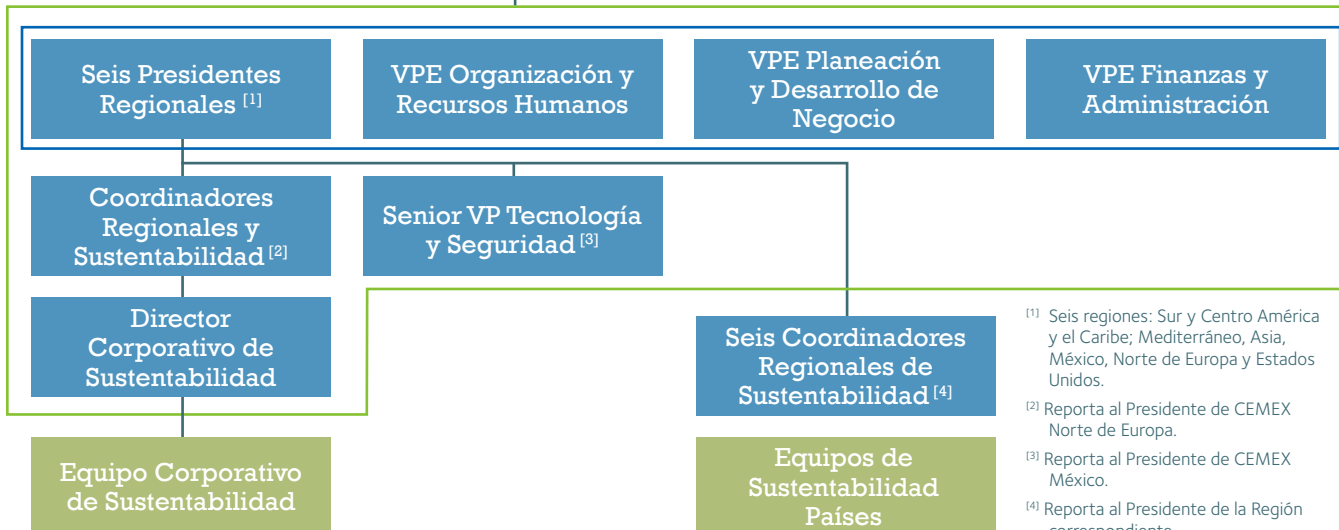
Seis Presidentes Regionales [1]

VPE Organización y Recursos Humanos

VPE Planeación y Desarrollo de Negocio

VPE Finanzas y Administración

Coordinadores Regionales y Sustentabilidad [2]

Senior VP Tecnología y Seguridad [3]

Director Corporativo de Sustentabilidad

Seis Coordinadores Regionales de Sustentabilidad [4]

Equipo Corporativo de Sustentabilidad

Equipos de Sustentabilidad Países

[1] Seis regiones: Sur y Centro América y el Caribe; Mediterráneo, Asia, México, Norte de Europa y Estados Unidos.

[2] Reporta al Presidente de CEMEX Norte de Europa.

[3] Reporta al Presidente de CEMEX México.

[4] Reporta al Presidente de la Región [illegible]